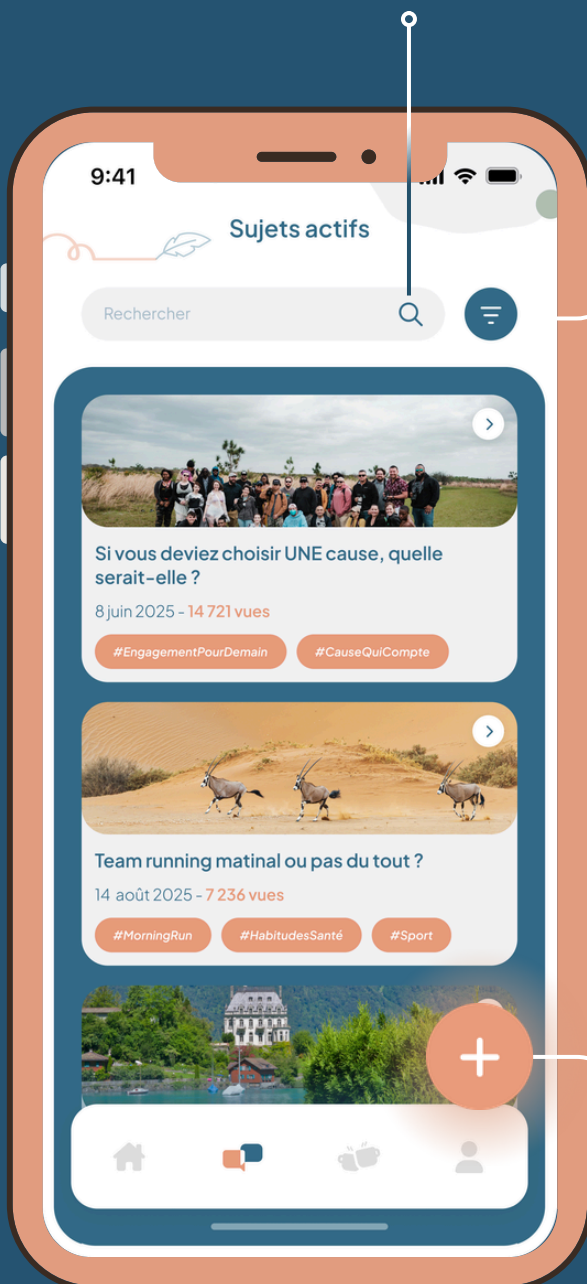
9:41

Sujets actifs

Rechercher

Si vous deviez choisir UNE cause, quelle serait-elle ?

8 juin 2025 - 14 721 vues

#EngagementPourDemain

#CauseQuiCompte

Team running matinal ou pas du tout ?

14 août 2025 - 7 236 vues

#MorningRun

#HabitudesSanté

#Sport